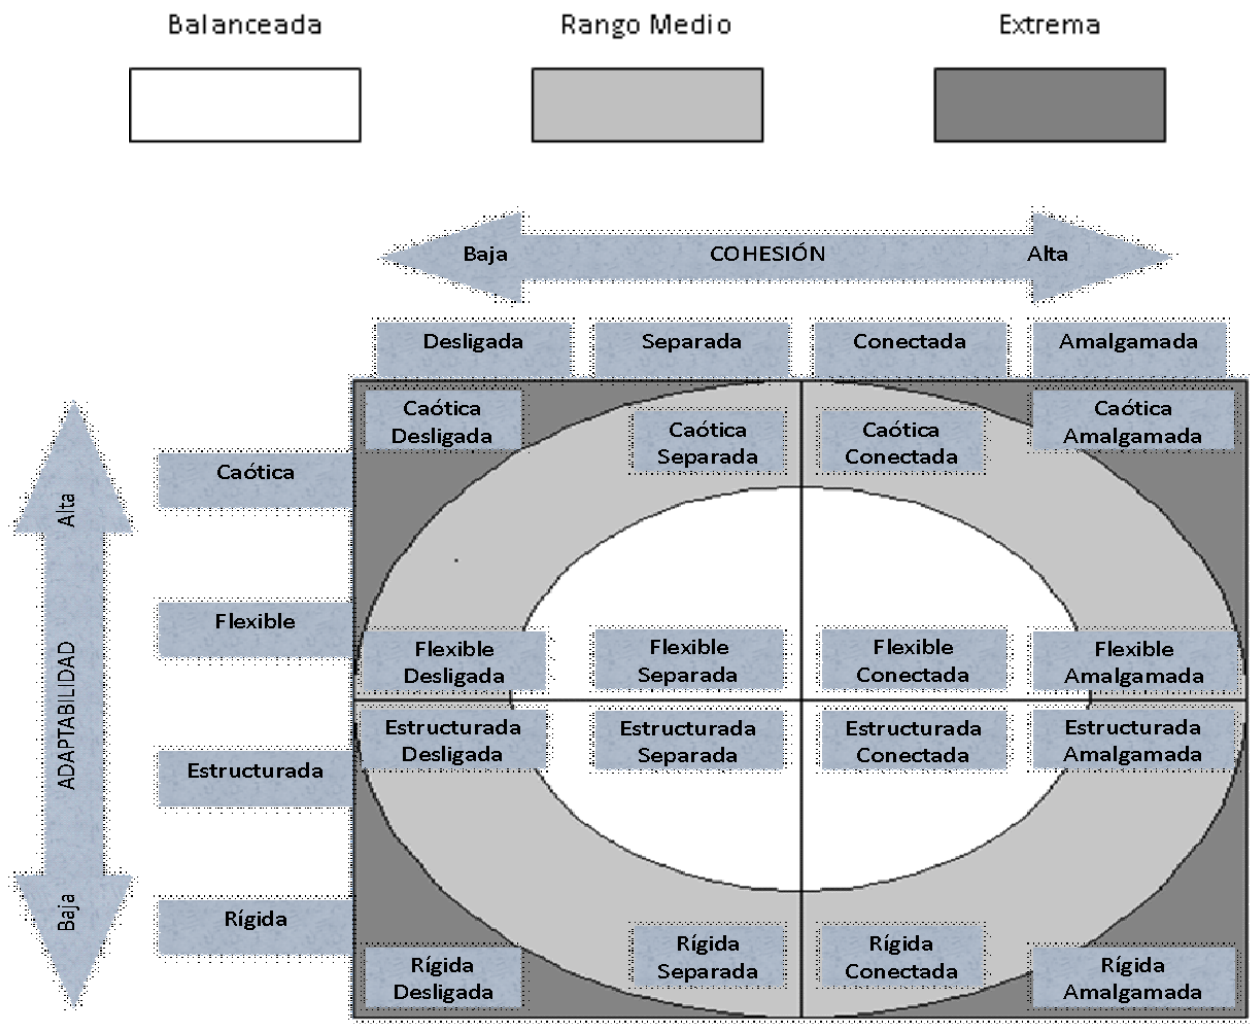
Balanceada

Rango Medio

Extrema

Baja

COHESIÓN

Alta

Desligada

Separada

Conectada

Amalgamada

Alta

ADAPTABILIDAD

Baja

Caótica

Flexible

Estructurada

Rígida

Caótica Desligada

Caótica Separada

Caótica Conectada

Caótica Amalgamada

Flexible Desligada

Flexible Separada

Flexible Conectada

Flexible Amalgamada

Estructurada Desligada

Estructurada Separada

Estructurada Conectada

Estructurada Amalgamada

Rígida Separada

Rígida Conectada

Rígida Desligada

Rígida Amalgamada